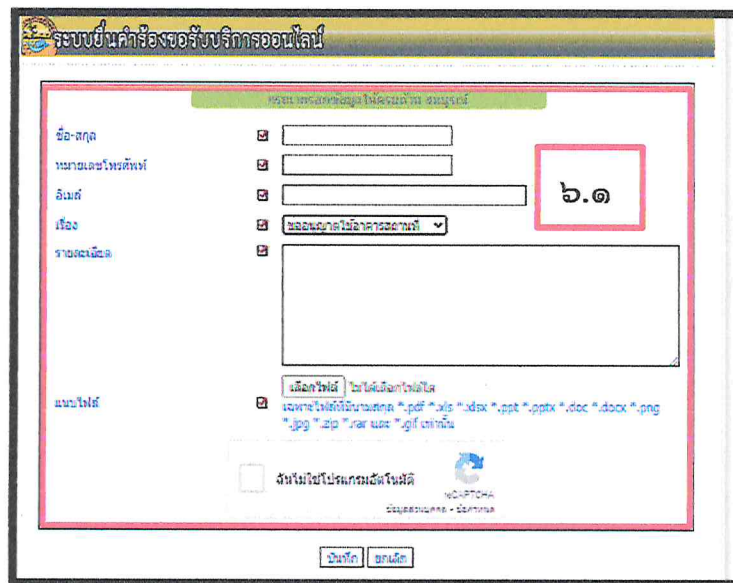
ระบบยื่นคำร้องขอรับบริการออนไลน์

กรุณากรอกข้อมูลให้ครบถ้วน สมบูรณ์

ชื่อ-สกุล

หมายเลขโทรศัพท์

อีเมล์

เรื่อง ขออนุญาตใช้อาคารสถานที่

รายละเอียด

๖.๑

แนบไฟล์ เลือกไฟล์ ไม่ได้เลือกไฟล์ใด
เฉพาะไฟล์ที่มีนามสกุล *.pdf *.xls *.xlsx *.ppt *.pptx *.doc *.docx *.png *.jpg *.zip *.rar และ *.gif เท่านั้น

ฉันไม่ใช่โปรแกรมอัตโนมัติ
reCAPTCHA
ข้อมูลส่วนบุคคล - ข้อกำหนด

บันทึก ยกเลิก